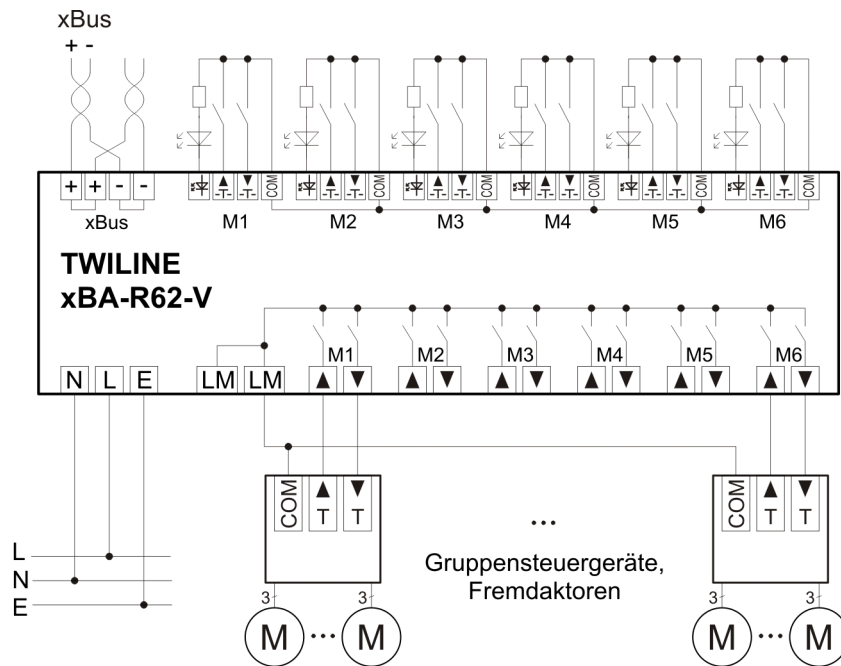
xBus
+ -

+ + - -
xBus

▲ -T- ▼ -T- COM
M1
▲ -T- ▼ -T- COM
M2
▲ -T- ▼ -T- COM
M3
▲ -T- ▼ -T- COM
M4
▲ -T- ▼ -T- COM
M5
▲ -T- ▼ -T- COM
M6

TWILINE
xBA-R62-V

M1 M2 M3 M4 M5 M6

N L E LM LM ▲ ▼ ▲ ▼ ▲ ▼ ▲ ▼ ▲ ▼ ▲ ▼

COM ▲ T ▼ T

...

COM ▲ T ▼ T

L
N
E

Gruppensteuergeräte, Fremdaktoren

3 3 3 3
M ··· M
M ··· M